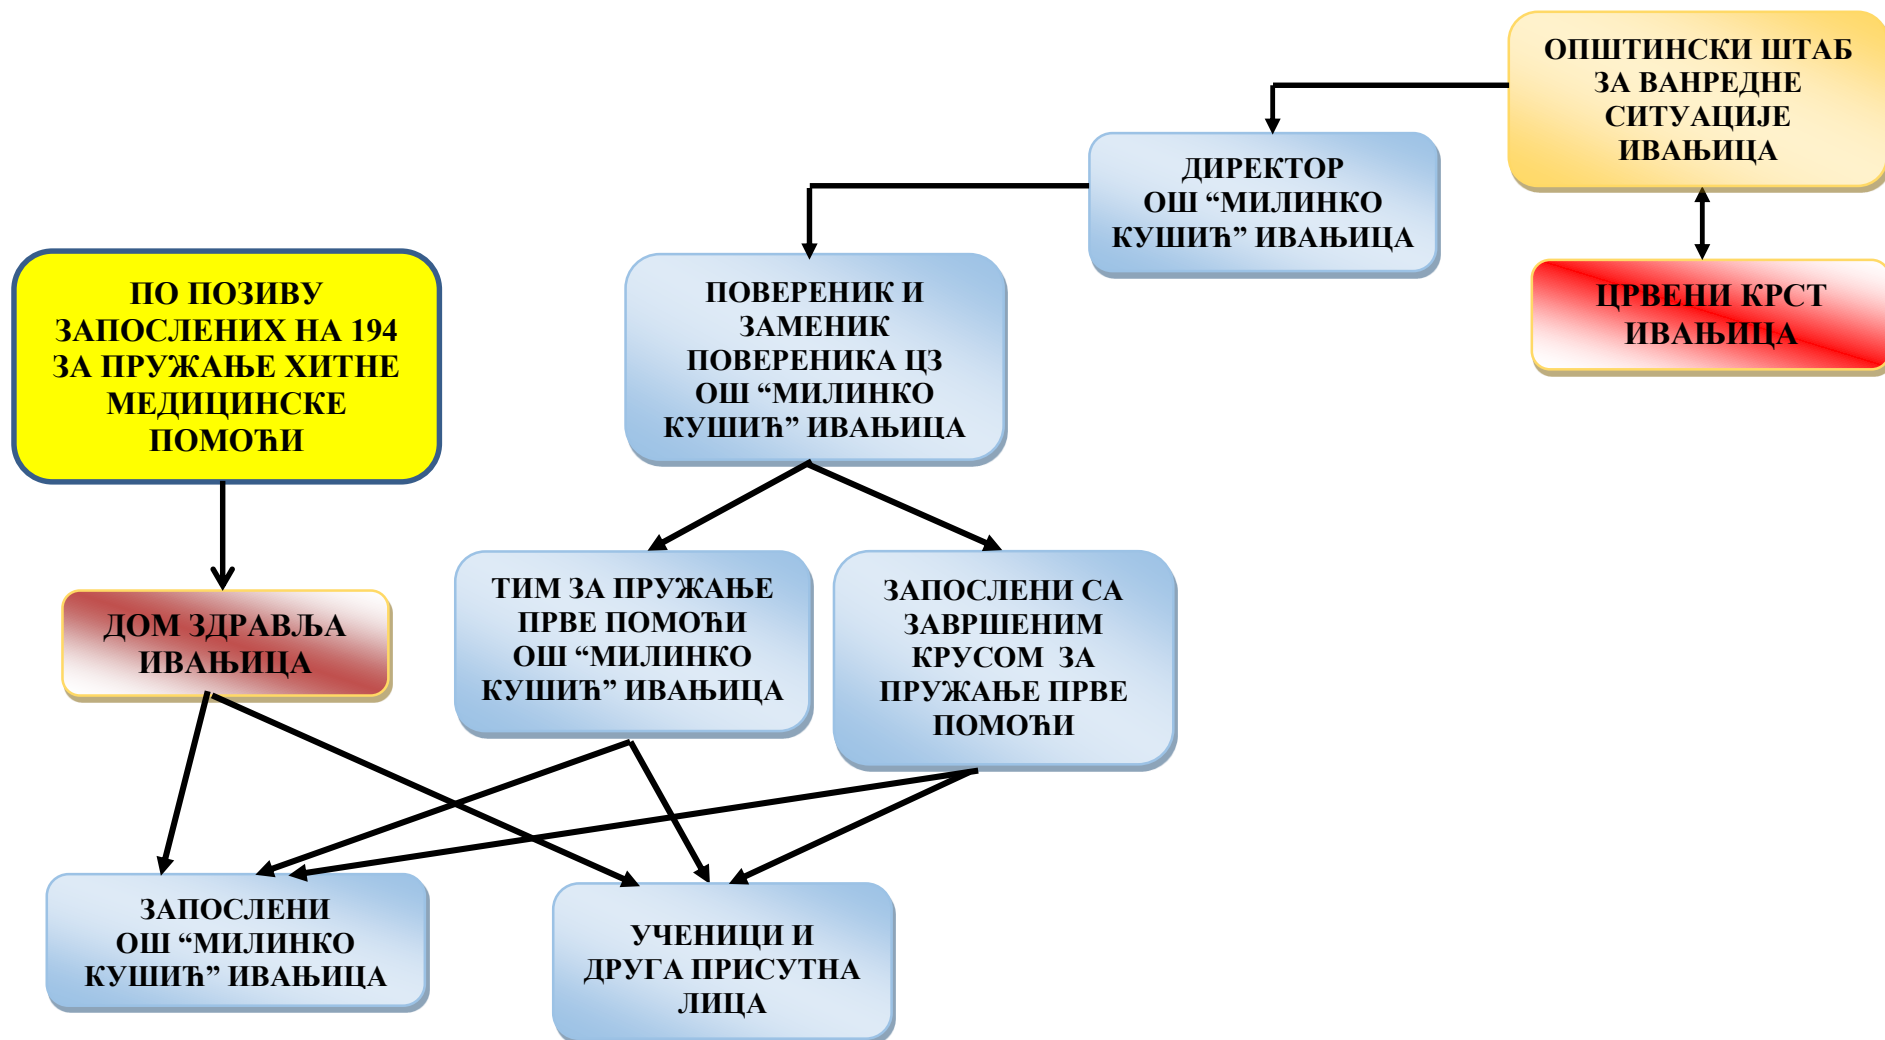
ОПШТИНСКИ ШТАБ ЗА ВАНРЕДНЕ СИТУАЦИЈЕ ИВАЊИЦА

ДИРЕКТОР ОШ “МИЛИНКО КУШИЋ” ИВАЊИЦА

ЦРВЕНИ КРСТ ИВАЊИЦА

ПО ПОЗИВУ ЗАПОСЛЕНИХ НА 194 ЗА ПРУЖАЊЕ ХИТНЕ МЕДИЦИНСКЕ ПОМОЋИ

ПОВЕРЕНИК И ЗАМЕНИК ПОВЕРЕНИКА ЦЗ ОШ “МИЛИНКО КУШИЋ” ИВАЊИЦА

ДОМ ЗДРАВЉА ИВАЊИЦА

ТИМ ЗА ПРУЖАЊЕ ПРВЕ ПОМОЋИ ОШ “МИЛИНКО КУШИЋ” ИВАЊИЦА

ЗАПОСЛЕНИ СА ЗАВРШЕНИМ КРУСОМ ЗА ПРУЖАЊЕ ПРВЕ ПОМОЋИ

ЗАПОСЛЕНИ ОШ “МИЛИНКО КУШИЋ” ИВАЊИЦА

УЧЕНИЦИ И ДРУГА ПРИСУТНА ЛИЦА